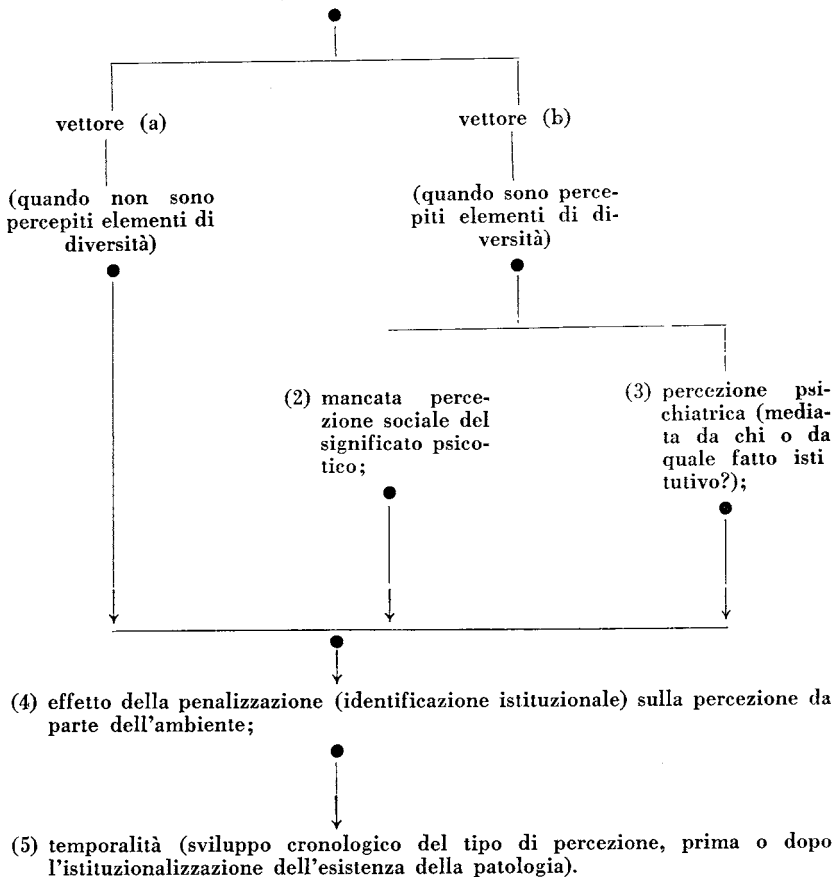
vettore (a)

(quando non sono percepiti elementi di diversità)

vettore (b)

(quando sono percepiti elementi di diversità)

(2) mancata percezione sociale del significato psicotico;

(3) percezione psichiatrica (mediata da chi o da quale fatto istitutivo?);

(4) effetto della penalizzazione (identificazione istituzionale) sulla percezione da parte dell'ambiente;

(5) temporalità (sviluppo cronologico del tipo di percezione, prima o dopo l'istituzionalizzazione dell'esistenza della patologia).